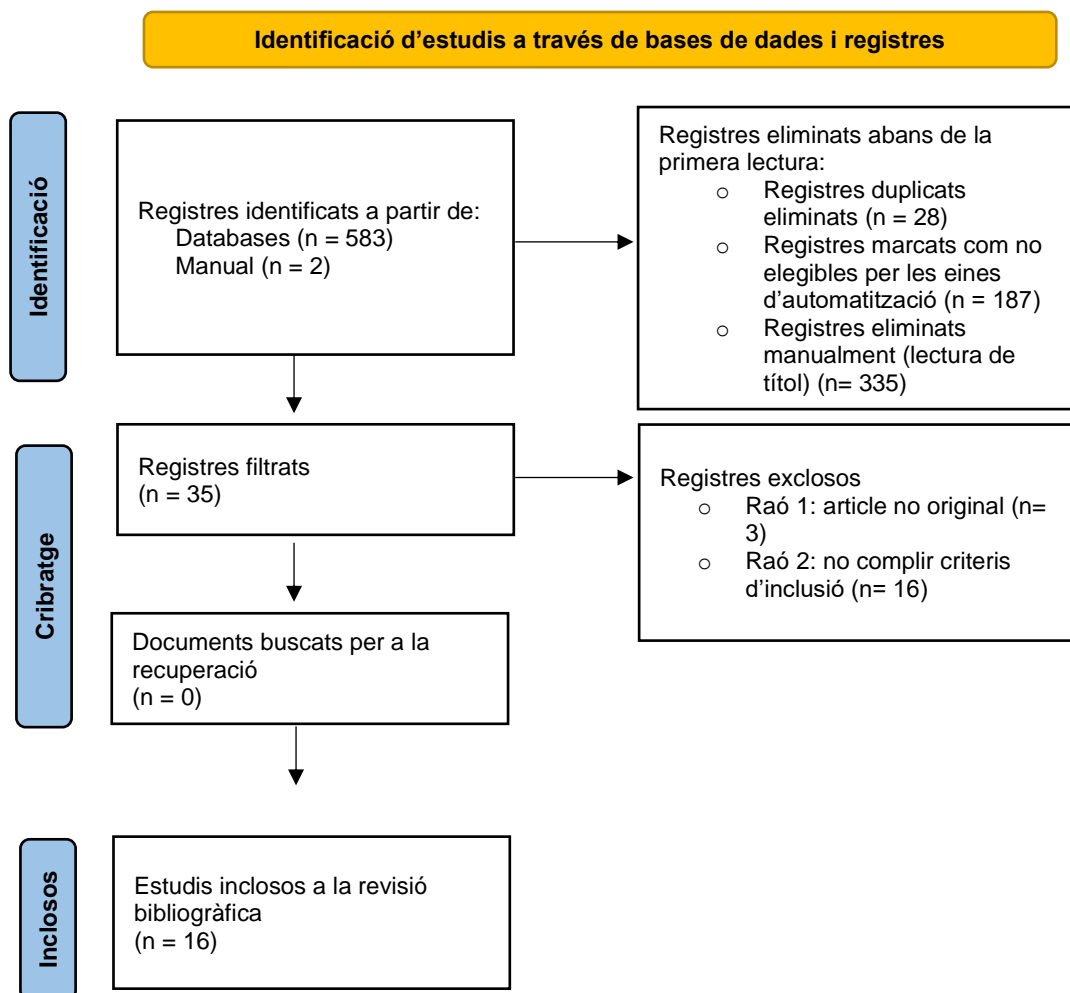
Identificació d'estudis a través de bases de dades i registres

Identificació

Registres identificats a partir de:
Databases (n = 583)
Manual (n = 2)

Registres eliminats abans de la primera lectura:
o Registres duplicats eliminats (n = 28)
o Registres marcats com no elegibles per les eines d'automatització (n = 187)
o Registres eliminats manualment (lectura de títol) (n= 335)

Cribratge

Registres filtrats
(n = 35)

Registres exclosos
o Raó 1: article no original (n= 3)
o Raó 2: no complir criteris d'inclusió (n= 16)

Documents buscats per a la recuperació
(n = 0)

Inclosos

Estudis inclosos a la revisió bibliogràfica
(n = 16)